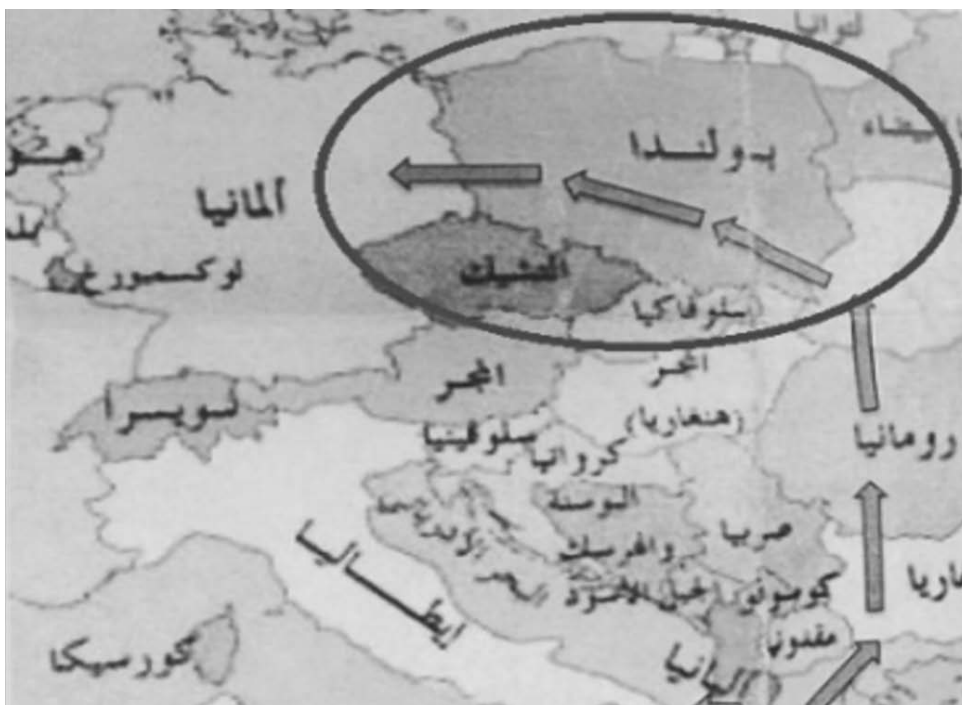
ليتوانيا
بيلاروسيا
هولندا
بلجيكا
بولندا
ألمانيا
لوكسمبورغ
التشيك
سلوفاكيا
المجر
النمسا
المجر (هنغاريا)
سويسرا
سلوفينيا
كرواتيا
رومانيا
البوسنة والهرسك
صربيا
الجبل الأسود
كوسوفو
بلغاريا
إيطاليا
مقدونيا
ألبانيا
كورسيكا